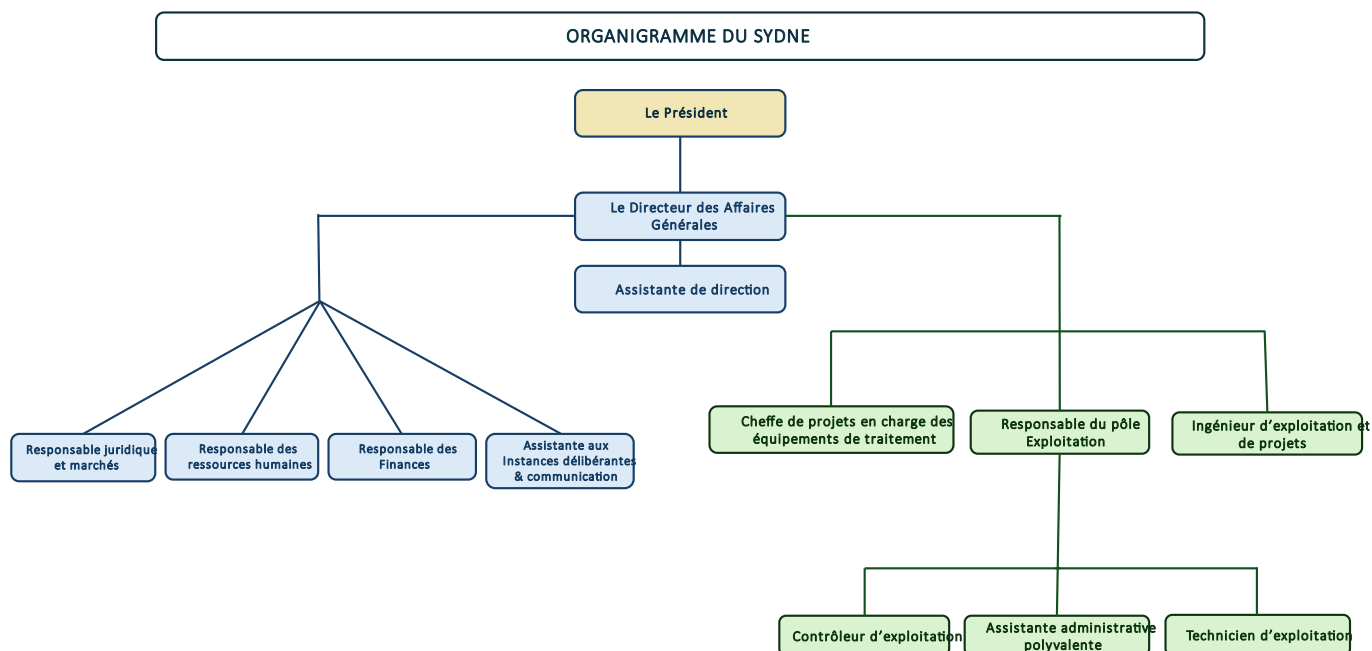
ORGANIGRAMME DU SYDNE

Le Président

Le Directeur des Affaires Générales

Assistante de direction

Responsable juridique et marchés

Responsable des ressources humaines

Responsable des Finances

Assistante aux Instances délibérantes & communication

Cheffe de projets en charge des équipements de traitement

Responsable du pôle Exploitation

Ingénieur d'exploitation et de projets

Contrôleur d'exploitation

Assistante administrative polyvalente

Technicien d'exploitation